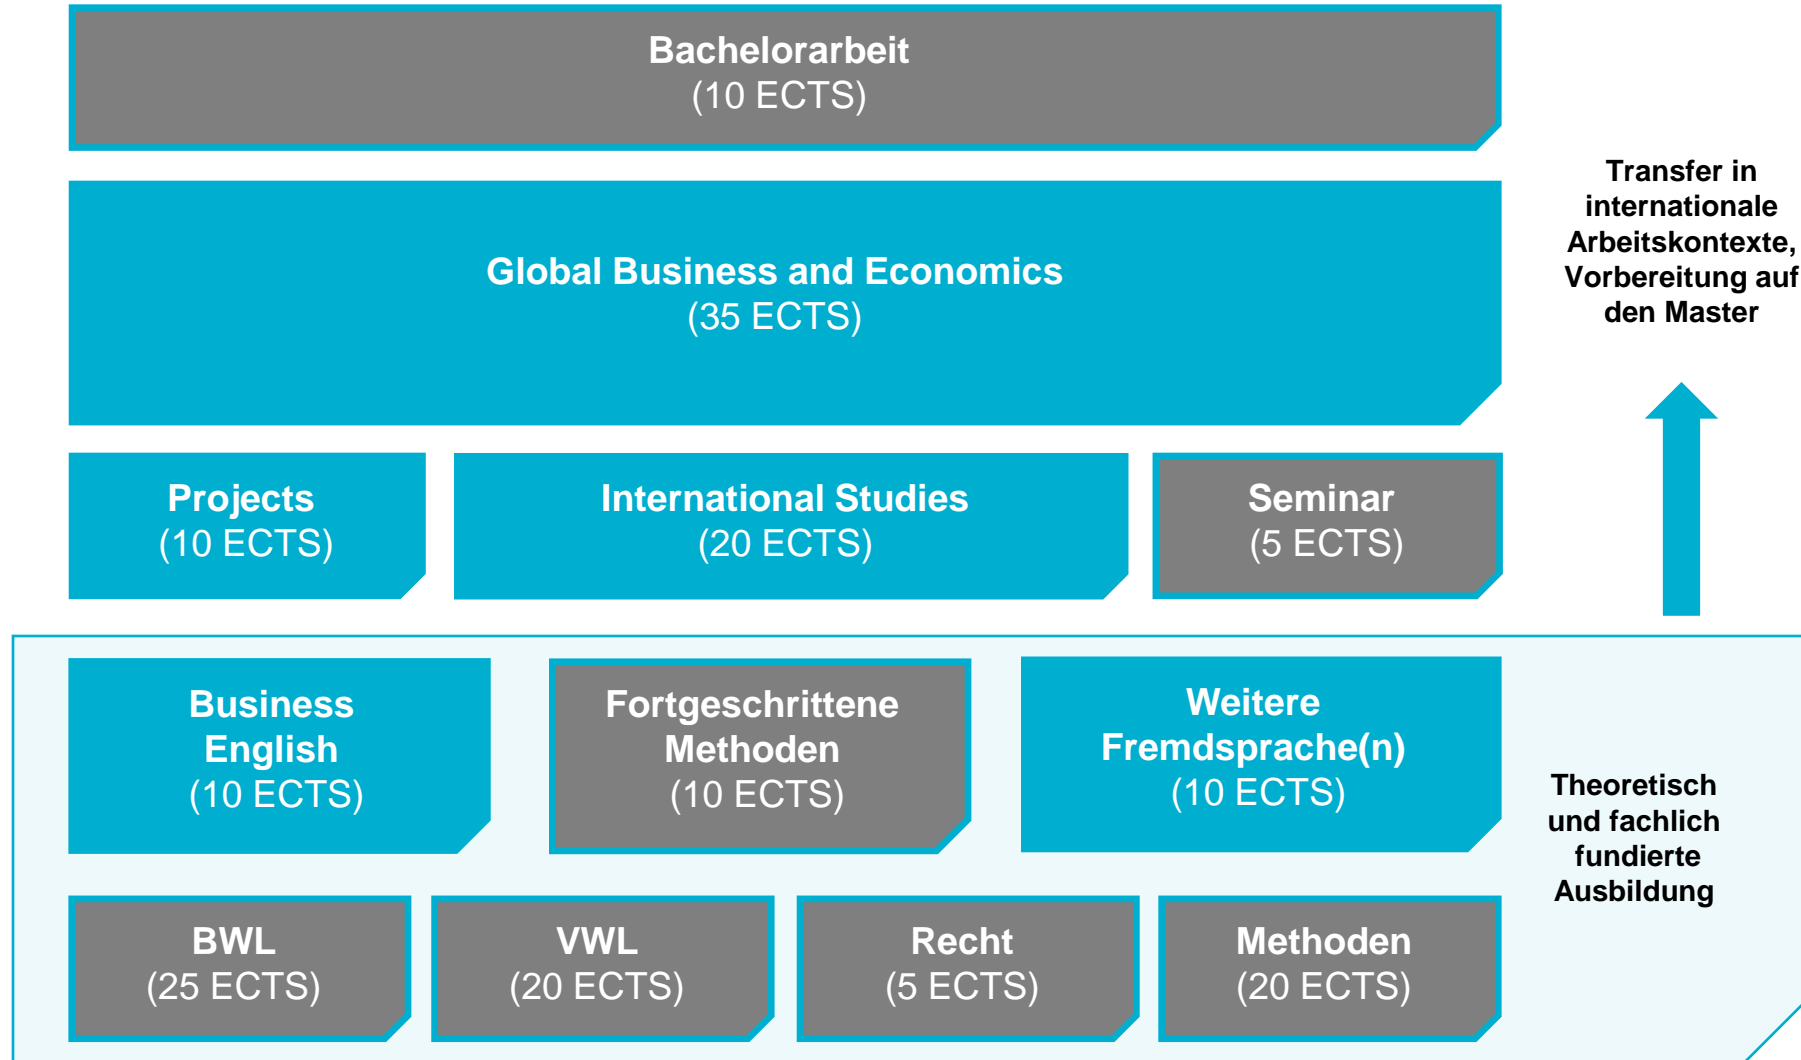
Bachelorarbeit
(10 ECTS)

Global Business and Economics
(35 ECTS)

Transfer in internationale Arbeitskontexte, Vorbereitung auf den Master

Projects
(10 ECTS)

International Studies
(20 ECTS)

Seminar
(5 ECTS)

Business English
(10 ECTS)

Fortgeschrittene Methoden
(10 ECTS)

Weitere Fremdsprache(n)
(10 ECTS)

Theoretisch und fachlich fundierte Ausbildung

BWL
(25 ECTS)

VWL
(20 ECTS)

Recht
(5 ECTS)

Methoden
(20 ECTS)